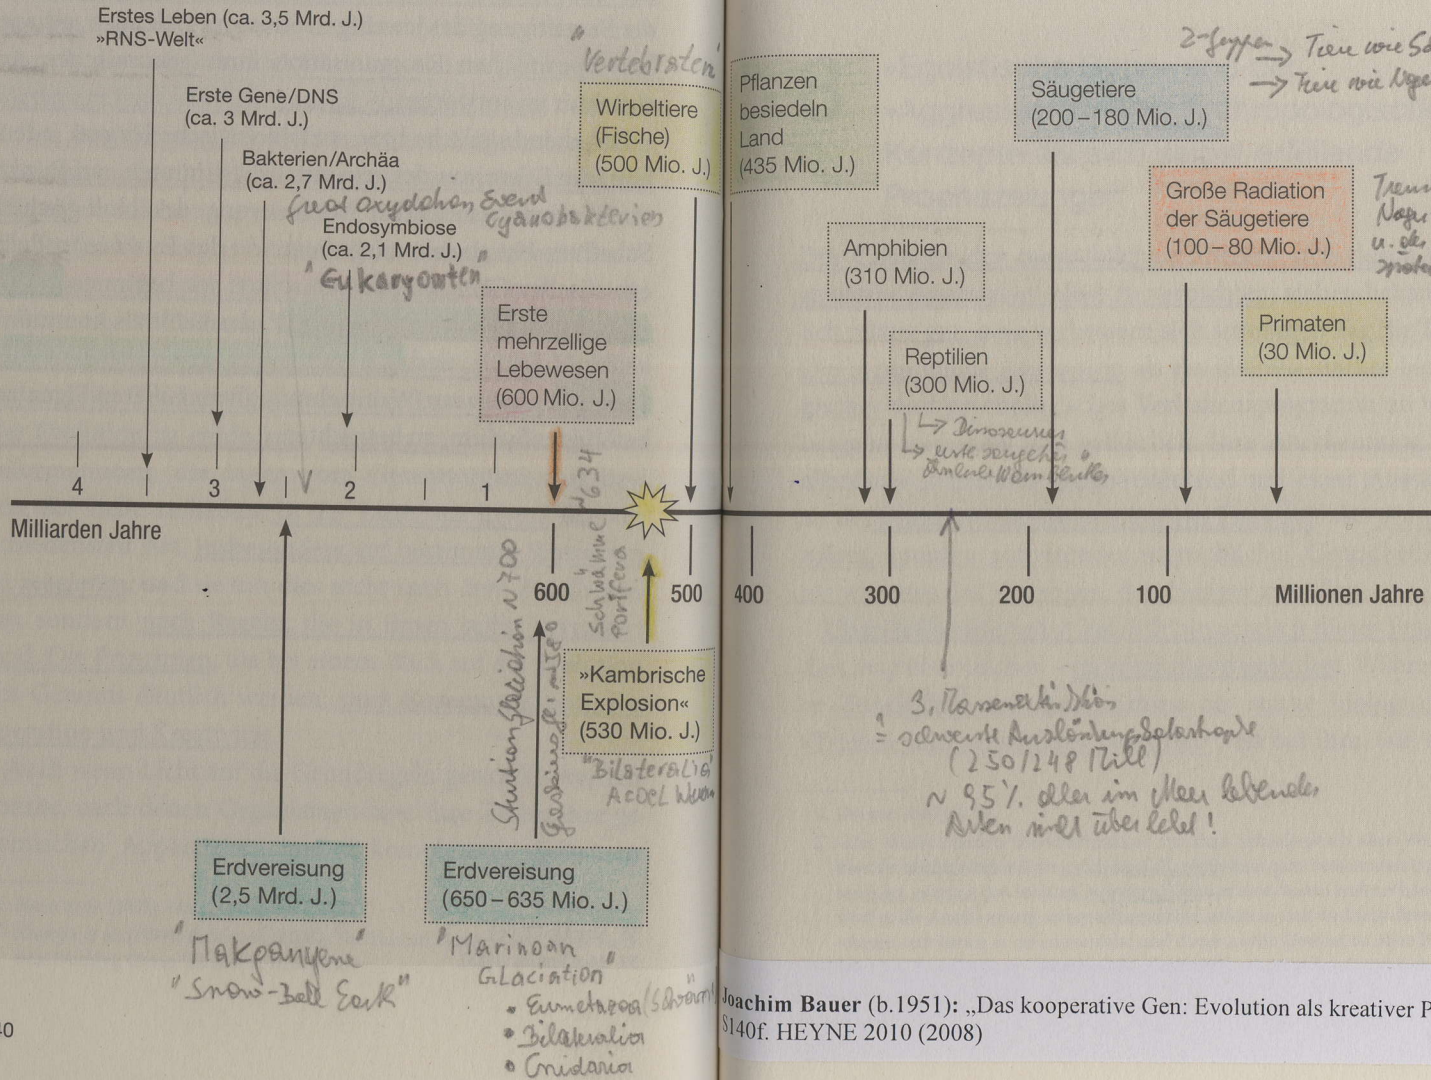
Erstes Leben (ca. 3,5 Mrd. J.)
»RNS-Welt«

Erste Gene/DNS
(ca. 3 Mrd. J.)

Bakterien/Archäa
(ca. 2,7 Mrd. J.)

Great oxydation Event
Cyanobakterien

Endosymbiose
(ca. 2,1 Mrd. J.)

"Eukaryonten"

Erste mehrzellige Lebewesen
(600 Mio. J.)

"Vertebraten"

Wirbeltiere
(Fische)
(500 Mio. J.)

Pflanzen besiedeln Land
(435 Mio. J.)

Amphibien
(310 Mio. J.)

Reptilien
(300 Mio. J.)

→ Dinosaurier
→ erste säugetierähnliche Warmblüter

Säugetiere
(200 – 180 Mio. J.)

2-Gruppen → Tiere wie Sc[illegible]
→ Tiere wie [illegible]

Große Radiation der Säugetiere
(100 – 80 Mio. J.)

Tren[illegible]
Nage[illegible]
u. d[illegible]
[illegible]

Primaten
(30 Mio. J.)

4 3 2 1

Milliarden Jahre

600 500 400 300 200 100 Millionen Jahre

~634

Schwämme
Porifera

Sturtian glaciation ~700

Ediacara ~580

»Kambrische Explosion«
(530 Mio. J.)

"Bilateralia"
Acoel Wurm

3. Massenaussterben
= schwerste Auslöschungskatastrophe
(250/248 Mill)
~95% aller im Meer lebenden Arten nicht überlebt!

Erdvereisung
(2,5 Mrd. J.)

"Makganyene"
"Snow-Ball Earth"

Erdvereisung
(650 – 635 Mio. J.)

"Marinoan Glaciation"
• Eumetazoa (Schwämme)
• Bilateralia
• Cnidaria

40

Joachim Bauer (b.1951): „Das kooperative Gen: Evolution als kreativer P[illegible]
S140f. HEYNE 2010 (2008)